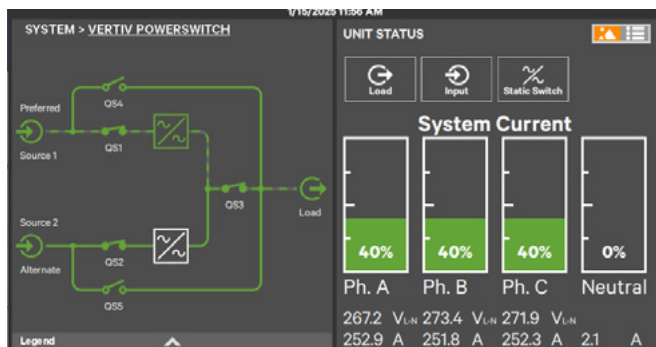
1/15/2025 11:56 AM

SYSTEM > VERTIV POWERSWITCH

Preferred
QS4
Source 1
QS1
QS3
Load
Source 2
QS2
Alternate
QS5

Legend

UNIT STATUS

Load
Input
Static Switch

System Current

40%
40%
40%
0%

Ph. A
Ph. B
Ph. C
Neutral

267.2 V$_{L-N}$ 273.4 V$_{L-N}$ 271.9 V$_{L-N}$
252.9 A 251.8 A 252.3 A 2.1 A